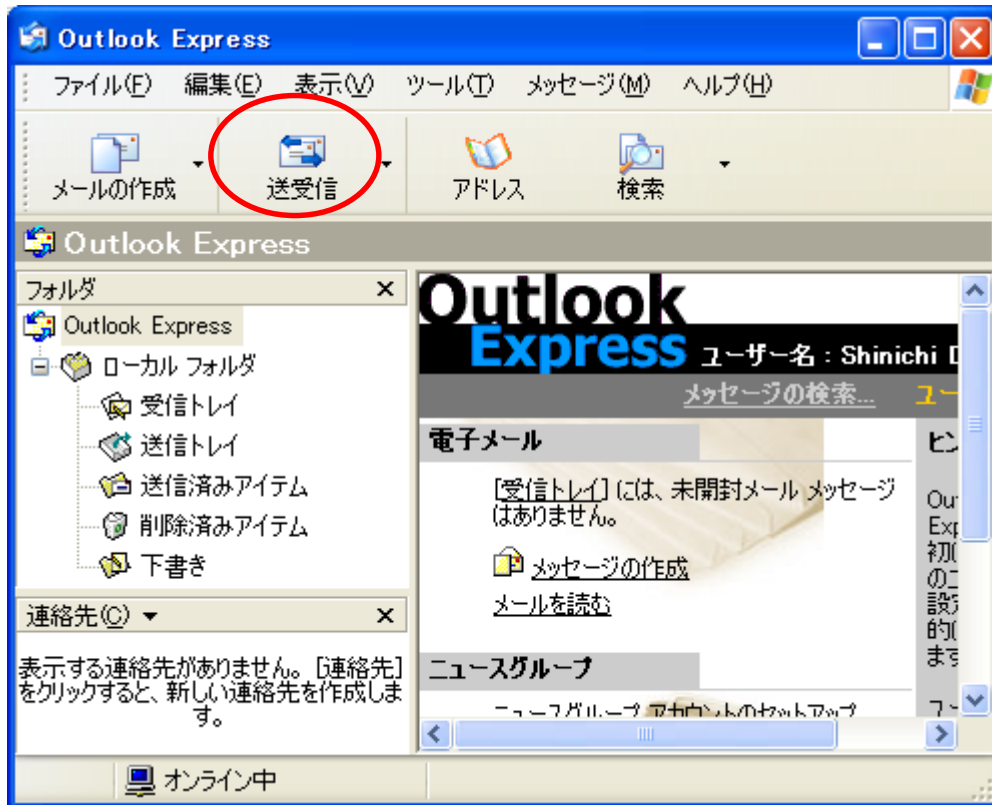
Outlook Express

ファイル(F) 編集(E) 表示(V) ツール(T) メッセージ(M) ヘルプ(H)

メールの作成 送受信 アドレス 検索

Outlook Express

フォルダ ×

Outlook Express
ローカル フォルダ
受信トレイ
送信トレイ
送信済みアイテム
削除済みアイテム
下書き

連絡先(C) ▾ ×

表示する連絡先がありません。[連絡先] をクリックすると、新しい連絡先を作成します。

Outlook Express ユーザー名 : Shinichi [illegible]

メッセージの検索... ユー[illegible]

電子メール

[受信トレイ] には、未開封メール メッセージはありません。

メッセージの作成

メールを読む

ニュースグループ

ニュースグループ アカウントのセットアップ

ヒン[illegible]

Out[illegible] Exp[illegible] 初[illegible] の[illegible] 設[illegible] 的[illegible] ます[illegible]

オンライン中